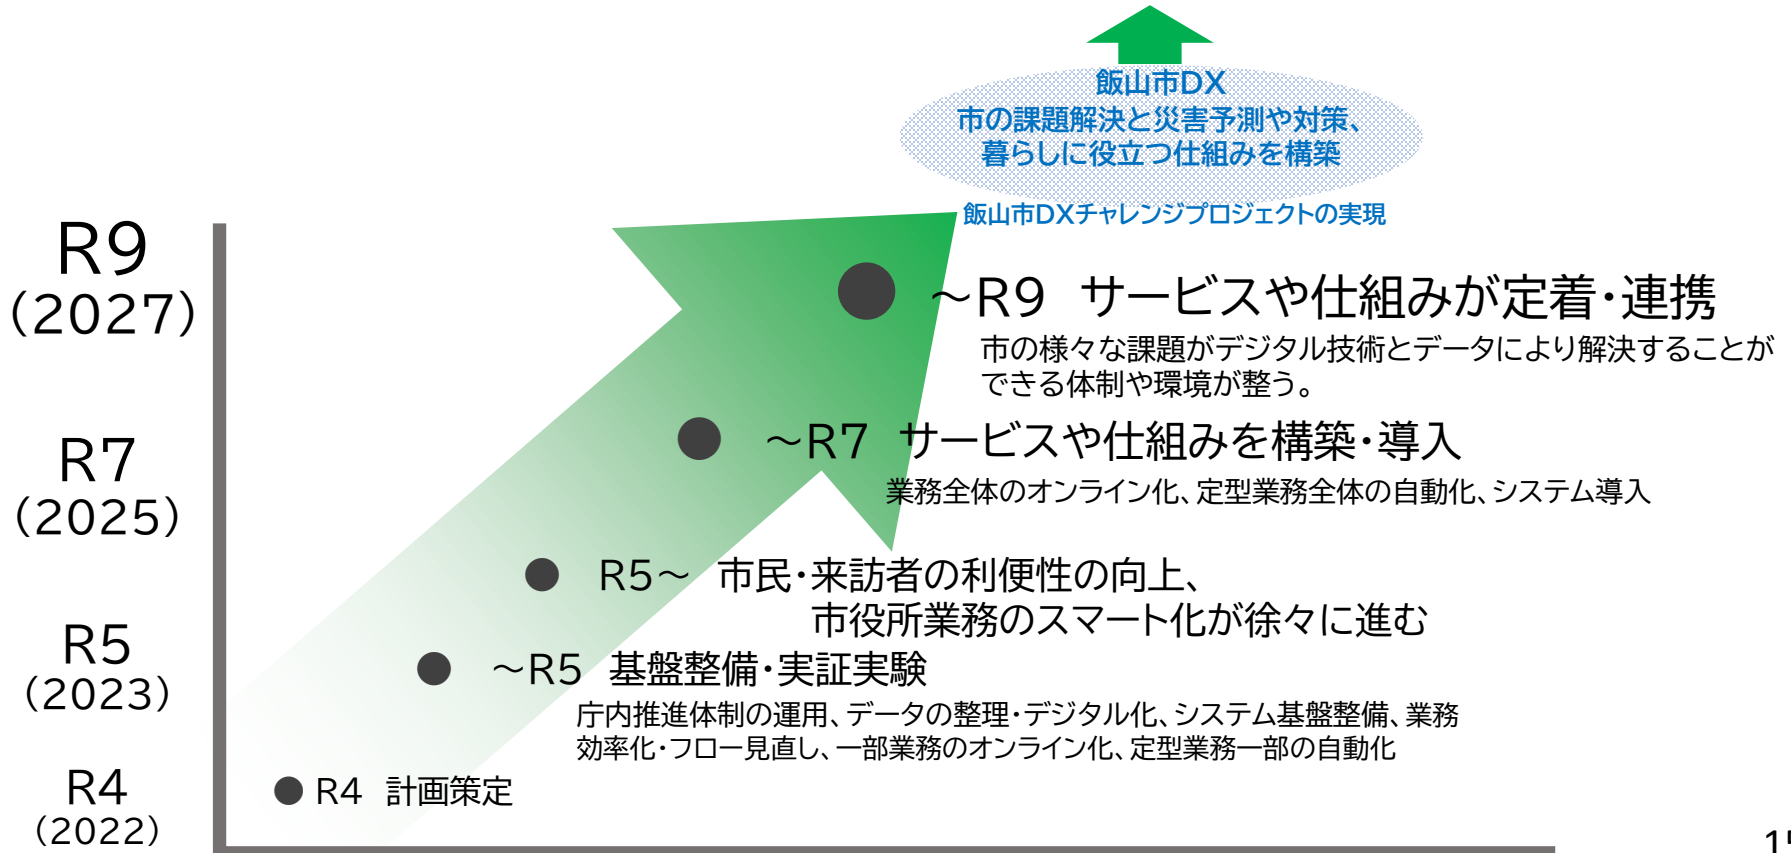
飯山市DX
市の課題解決と災害予測や対策、
暮らしに役立つ仕組みを構築

飯山市DXチャレンジプロジェクトの実現

R9
(2027)

R7
(2025)

R5
(2023)

R4
(2022)

～R9　サービスや仕組みが定着・連携
市の様々な課題がデジタル技術とデータにより解決することができる体制や環境が整う。

～R7　サービスや仕組みを構築・導入
業務全体のオンライン化、定型業務全体の自動化、システム導入

R5～　市民・来訪者の利便性の向上、
市役所業務のスマート化が徐々に進む

～R5　基盤整備・実証実験
庁内推進体制の運用、データの整理・デジタル化、システム基盤整備、業務効率化・フロー見直し、一部業務のオンライン化、定型業務一部の自動化

R4　計画策定

1